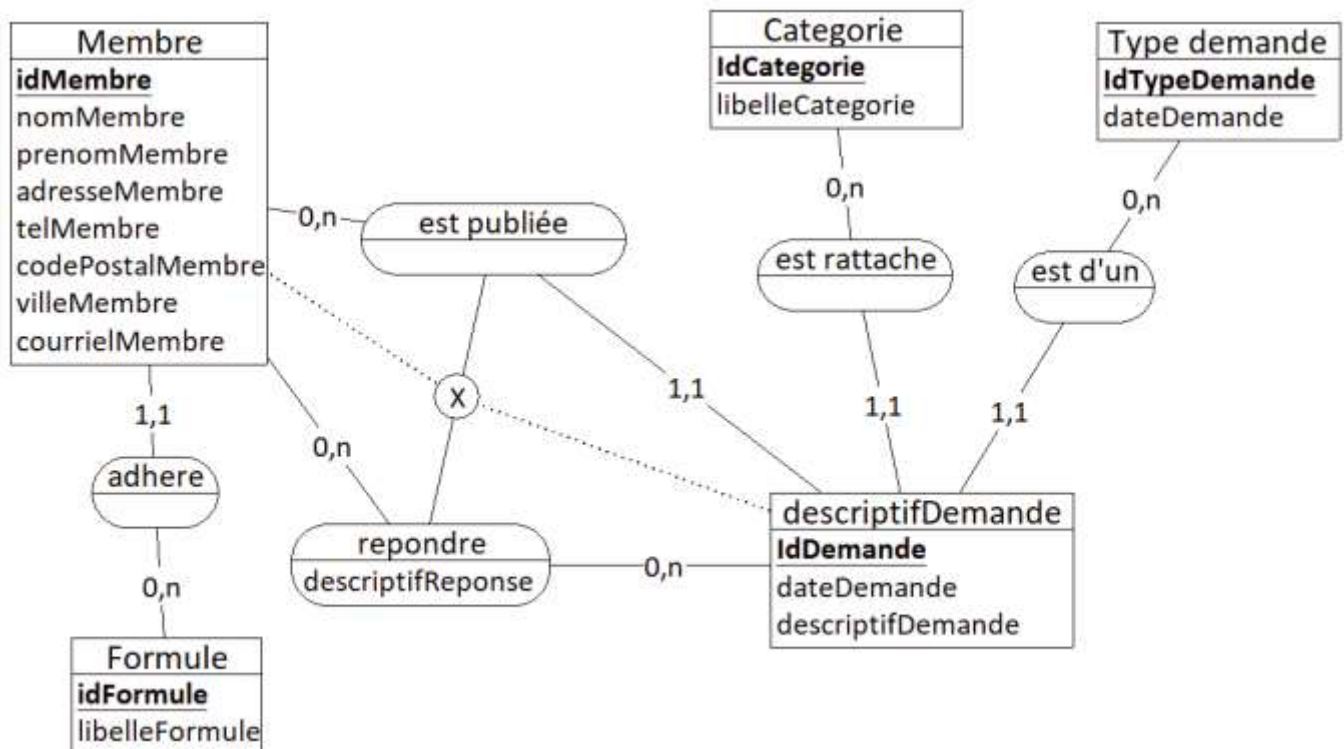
Membre
idMembre
nomMembre
prenomMembre
adresseMembre
telMembre
codePostalMembre
villeMembre
courrielMembre

Categorie
IdCategorie
libelleCategorie

Type demande
IdTypeDemande
dateDemande

0,n
est publiée

0,n
est rattache

0,n
est d'un

X

1,1
1,1
1,1
1,1

0,n

adhere

0,n

repondre
descriptifReponse

0,n

descriptifDemande
IdDemande
dateDemande
descriptifDemande

Formule
idFormule
libelleFormule